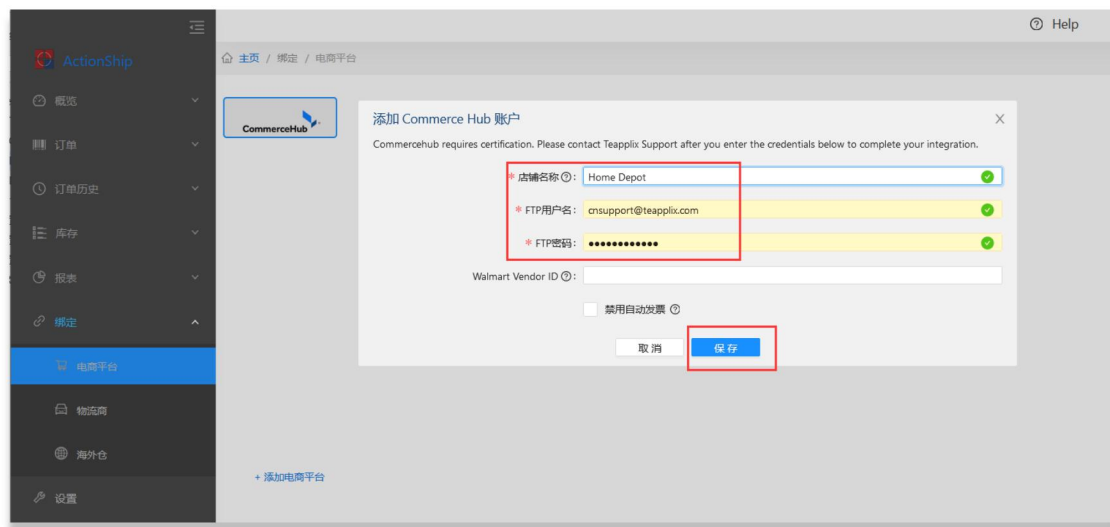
ActionShip

概览

订单

订单历史

库存

报表

绑定

电商平台

物流商

海外仓

设置

Help

主页 / 绑定 / 电商平台

CommerceHub

+ 添加电商平台

添加 Commerce Hub 账户

Commercehub requires certification. Please contact Teapplix Support after you enter the credentials below to complete your integration.

* 店铺名称: Home Depot

* FTP用户名: cnsupport@teapplix.com

* FTP密码: ●●●●●●●●●●●●

Walmart Vendor ID:

禁用自动发票

取消

保存